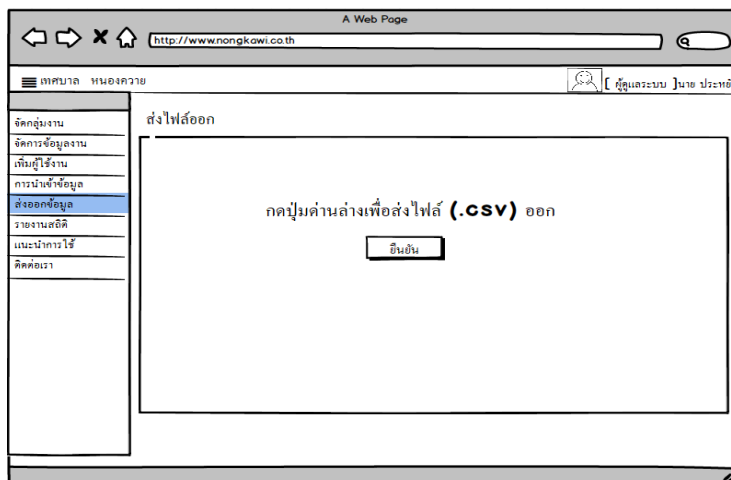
A Web Page

http://www.nongkawi.co.th

เทศบาล หนองควาย

[ ผู้ดูแลระบบ ]นาย ประหยั

จัดกลุ่มงาน
จัดการข้อมูลงาน
เพิ่มผู้ใช้งาน
การนำเข้าข้อมูล
ส่งออกข้อมูล
รายงานสถิติ
แนะนำการใช้
ติดต่อเรา

ส่งไฟล์ออก

กดปุ่มด้านล่างเพื่อส่งไฟล์ (.csv) ออก

ยืนยัน